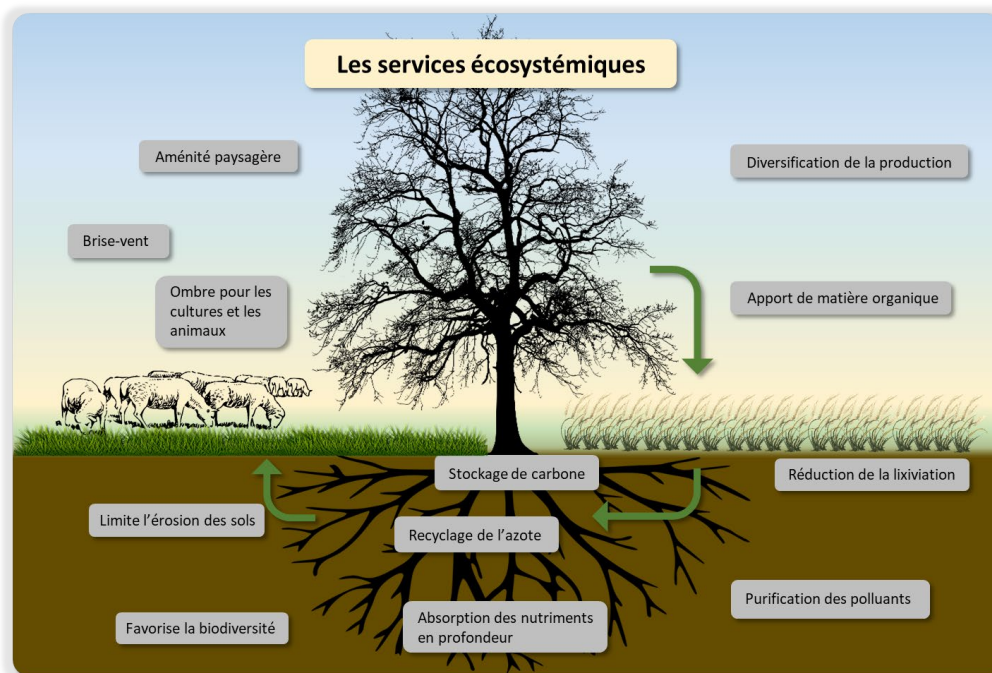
Les services écosystémiques

Aménité paysagère

Diversification de la production

Brise-vent

Ombre pour les cultures et les animaux

Apport de matière organique

Stockage de carbone

Réduction de la lixiviation

Limite l'érosion des sols

Recyclage de l'azote

Purification des polluants

Favorise la biodiversité

Absorption des nutriments en profondeur